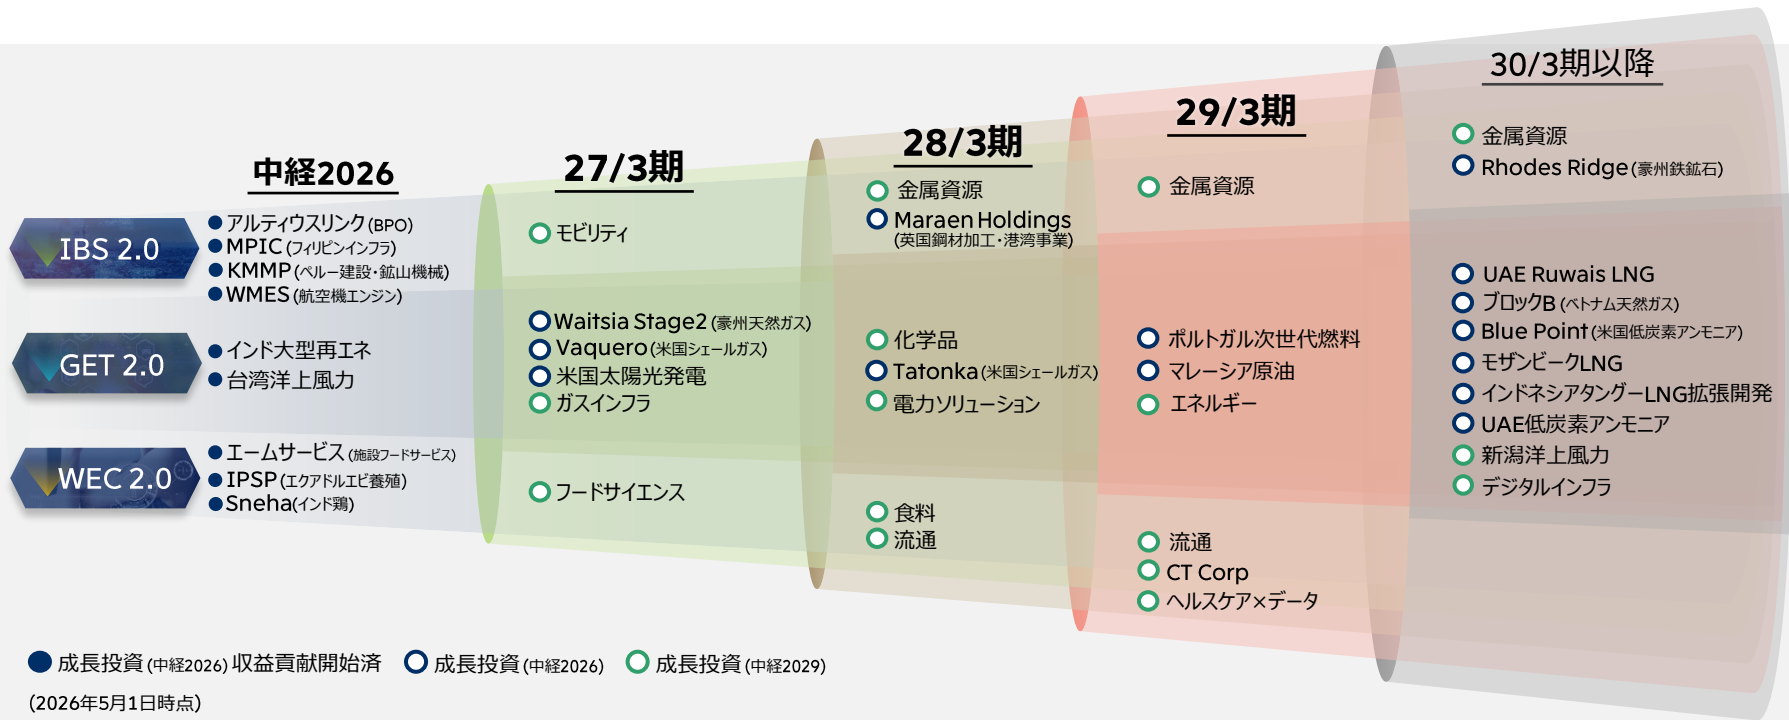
中経2026

IBS 2.0
●アルティウスリンク(BPO)
●MPIC(フィリピンインフラ)
●KMMP(ペルー建設・鉱山機械)
●WMES(航空機エンジン)

GET 2.0
●インド大型再エネ
●台湾洋上風力

WEC 2.0
●エームサービス(施設フードサービス)
●IPSP(エクアドルエビ養殖)
●Sneha(インド鶏)

27/3期
○モビリティ
○Waitsia Stage2(豪州天然ガス)
○Vaquero(米国シェールガス)
○米国太陽光発電
○ガスインフラ
○フードサイエンス

28/3期
○金属資源
○Maraen Holdings (英国鋼材加工・港湾事業)
○化学品
○Tatonka(米国シェールガス)
○電力ソリューション
○食料
○流通

29/3期
○金属資源
○ポルトガル次世代燃料
○マレーシア原油
○エネルギー
○流通
○CT Corp
○ヘルスケア×データ

30/3期以降
○金属資源
○Rhodes Ridge(豪州鉄鉱石)
○UAE Ruwais LNG
○ブロックB(ベトナム天然ガス)
○Blue Point(米国低炭素アンモニア)
○モザンビークLNG
○インドネシアタングーLNG拡張開発
○UAE低炭素アンモニア
○新潟洋上風力
○デジタルインフラ

● 成長投資(中経2026) 収益貢献開始済 ○ 成長投資(中経2026) ○ 成長投資(中経2029)

(2026年5月1日時点)